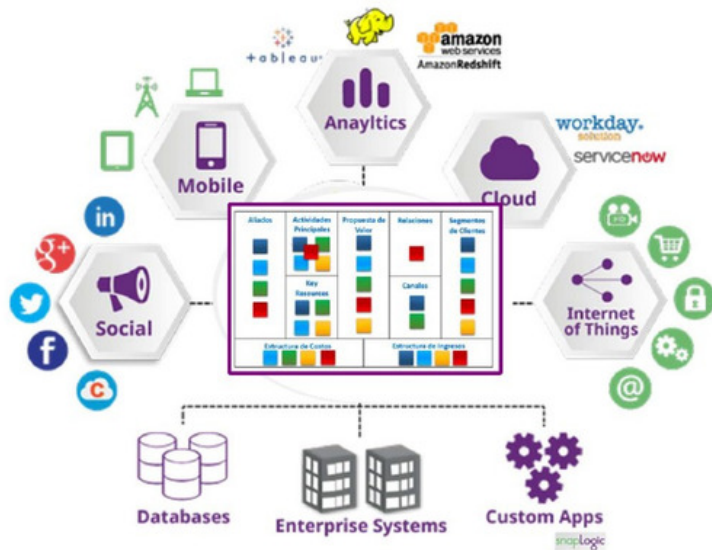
+ableau
amazon web services
AmazonRedshift
Anayltics
workday.
selection
servicenow
Mobile
Cloud
in
g+
Social
Internet of Things
@
Aliados
Actividades Principales
Key Resources
Propuesta de Valor
Relaciones
Canales
Segmentos de Clientes
Estructura de Costos
Estructura de Ingresos
Databases
Enterprise Systems
Custom Apps
snapLogic